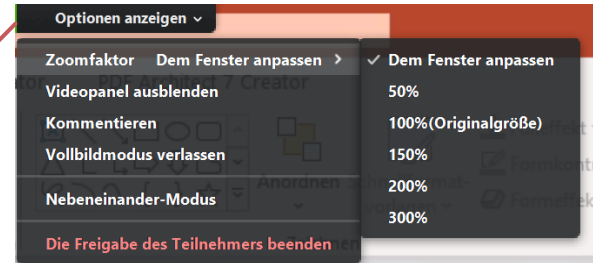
Optionen anzeigen

Zoomfaktor Dem Fenster anpassen >
Videopanel ausblenden
Kommentieren
Vollbildmodus verlassen
Nebeneinander-Modus
Die Freigabe des Teilnehmers beenden

✓ Dem Fenster anpassen
50%
100%(Originalgröße)
150%
200%
300%

PDF Architect 7 Creator
Anordnen